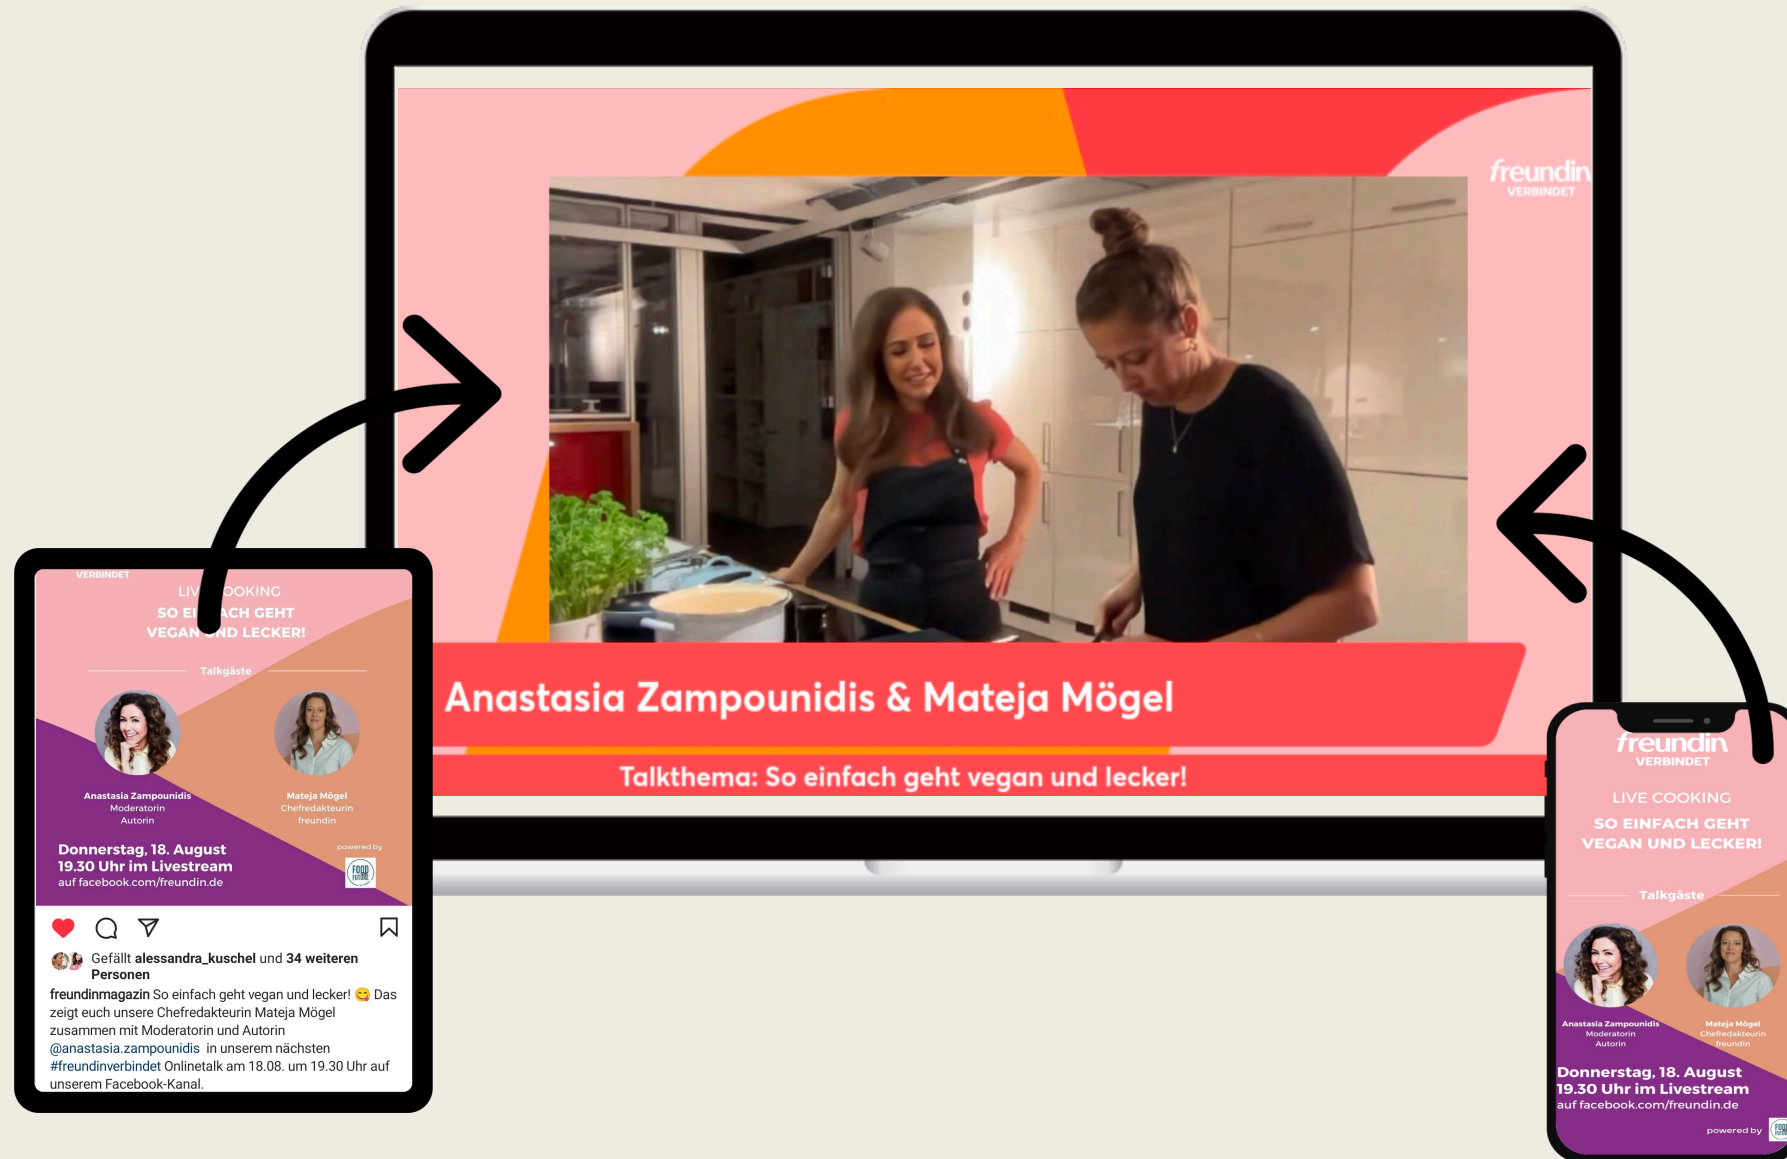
freundin
VERBINDET

Anastasia Zampounidis & Mateja Mögel

Talkthema: So einfach geht vegan und lecker!

VERBINDET
LIV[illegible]OOKING
SO EI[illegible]ACH GEHT
VEGAN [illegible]ND LECKER!

Talkgäste

Anastasia Zampounidis
Moderatorin
Autorin

Mateja Mögel
Chefredakteurin
freundin

Donnerstag, 18. August
19.30 Uhr im Livestream
auf facebook.com/freundin.de

powered by
FOOD

Gefällt alessandra_kuschel und 34 weiteren Personen

freundinmagazin So einfach geht vegan und lecker! 😋 Das zeigt euch unsere Chefredakteurin Mateja Mögel zusammen mit Moderatorin und Autorin @anastasia.zampounidis in unserem nächsten #freundinverbindet Onlinetalk am 18.08. um 19.30 Uhr auf unserem Facebook-Kanal.

freundin
VERBINDET

LIVE COOKING
SO EINFACH GEHT
VEGAN UND LECKER!

Talkgäste

Anastasia Zampounidis
Moderatorin
Autorin

Mateja Mögel
Chefredakteurin
freundin

Donnerstag, 18. August
19.30 Uhr im Livestream
auf facebook.com/freundin.de

powered by